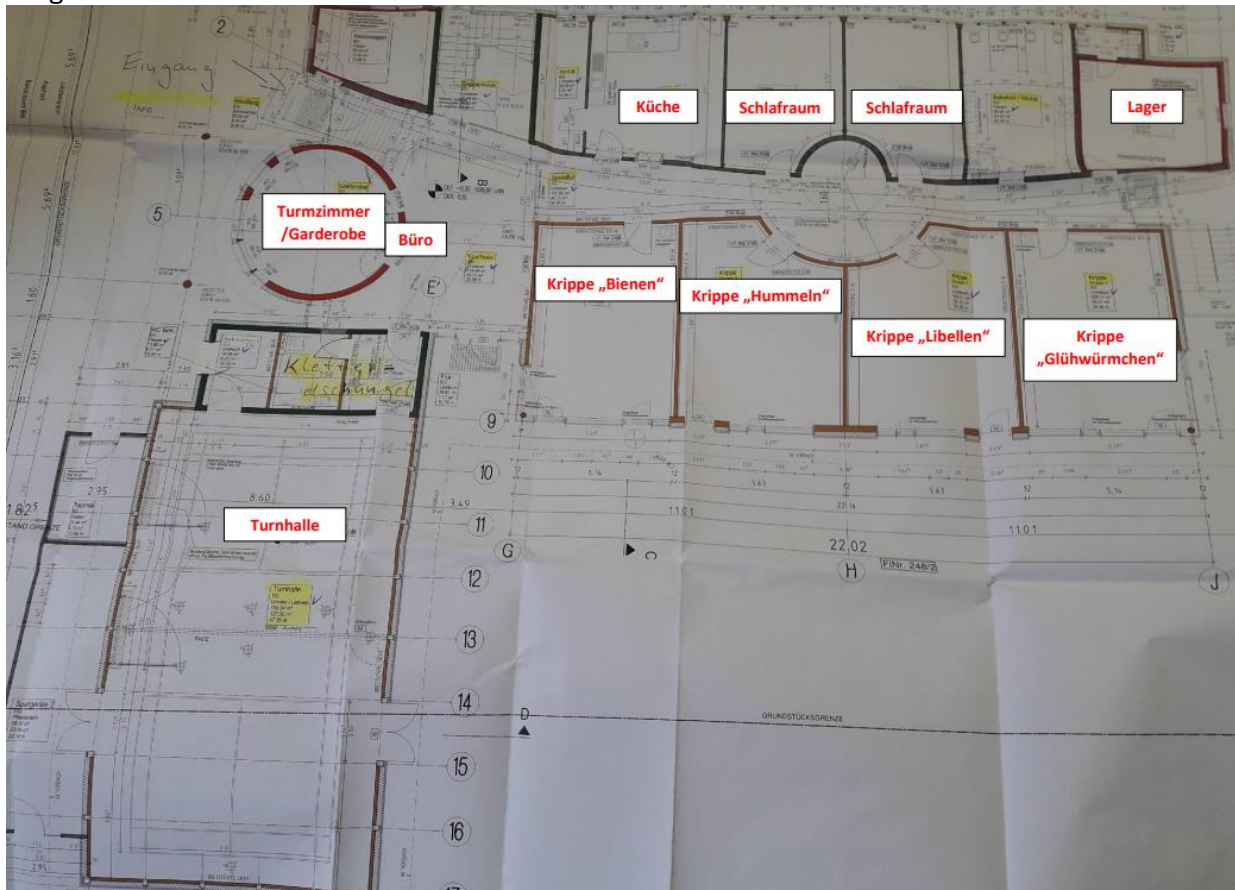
2

Eingang

Küche

Schlafraum

Schlafraum

Lager

5

Turmzimmer /Garderobe

Büro

E'

Krippe „Bienen"

Krippe „Hummeln"

Krippe „Libellen"

Krippe „Glühwürmchen"

Kletter-dschungel

9

10

2.95

8.60

3.49

11

5.14

5.63

5.63

5.14

11.01

11.01

22.14

1.82

Turnhalle

G

C

22.02

H

Flnr. 248/2

J

12

13

14

D

GRUNDSTÜCKSGRENZE

15

16

2.95